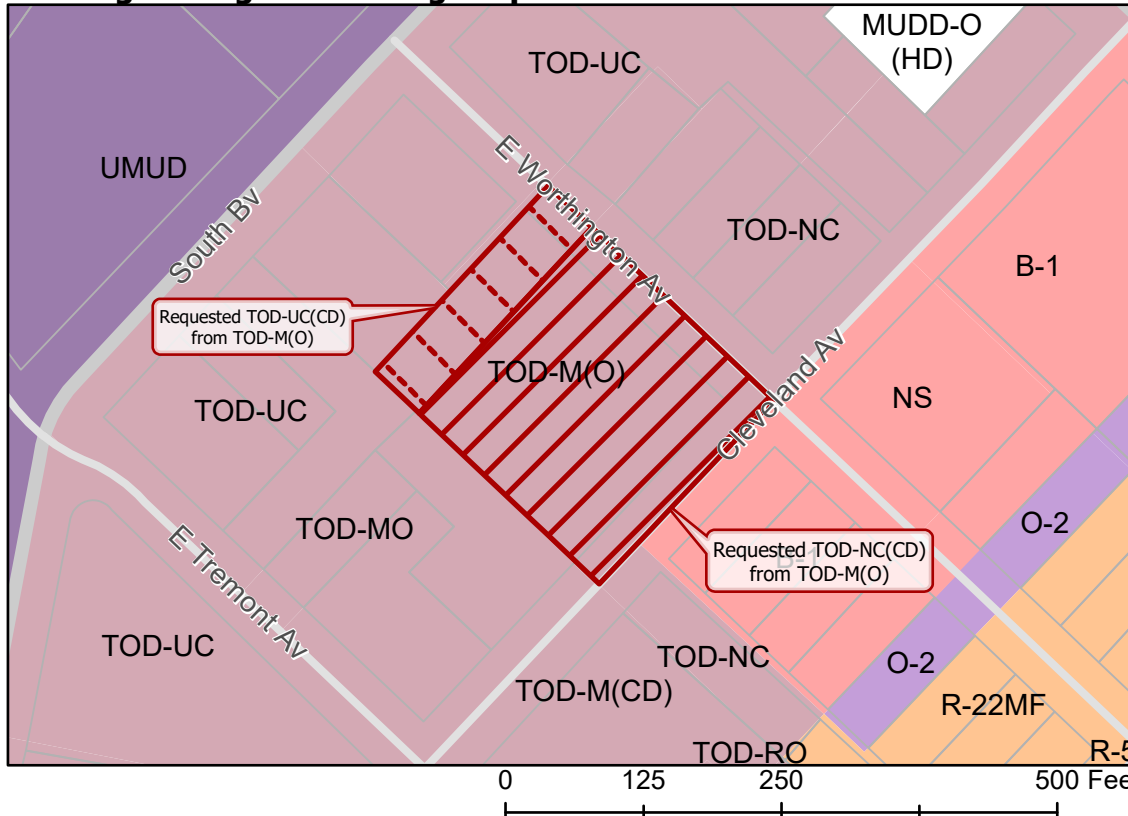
MUDD-O
(HD)

TOD-UC

UMUD

South Bv

E Worthington Av

TOD-NC

B-1

Requested TOD-UC(CD)
from TOD-M(O)

TOD-M(O)

Cleveland Av

NS

TOD-UC

O-2

Requested TOD-NC(CD)
from TOD-M(O)

TOD-MO

E Tremont Av

B-1

TOD-UC

TOD-NC

O-2

TOD-M(CD)

R-22MF

TOD-RO

R-5

0 125 250 500 Fee